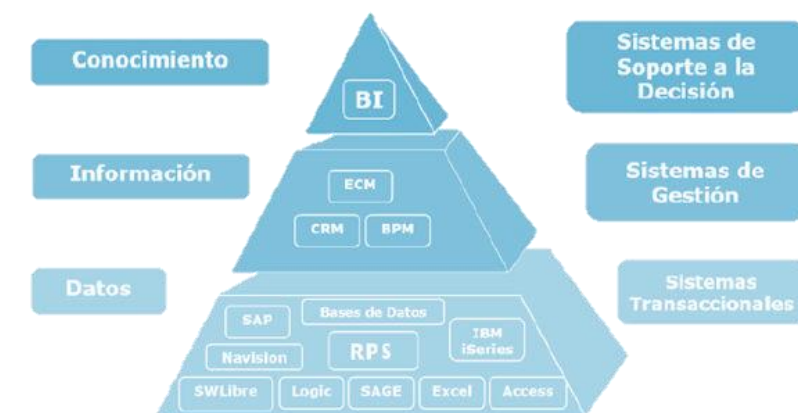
Conocimiento

BI

Sistemas de Soporte a la Decisión

Información

ECM

CRM

BPM

Sistemas de Gestión

Datos

SAP

Bases de Datos

IBM iSeries

Navision

RPS

SWLibre

Logic

SAGE

Excel

Access

Sistemas Transaccionales